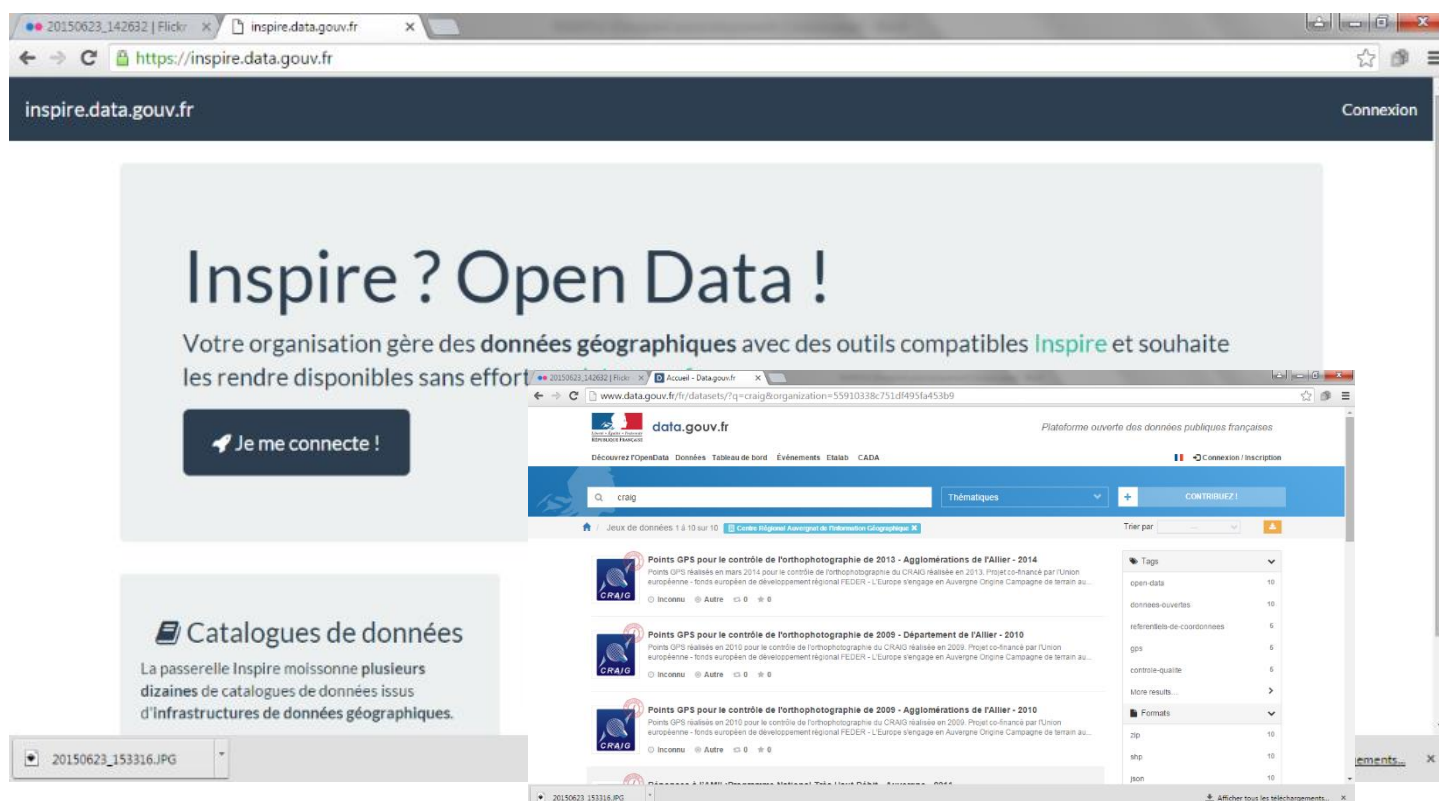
20150623_142632 | Flickr ×
inspire.data.gouv.fr ×
https://inspire.data.gouv.fr

inspire.data.gouv.fr
Connexion

Inspire ? Open Data !

Votre organisation gère des **données géographiques** avec des outils compatibles Inspire et souhaite les rendre disponibles sans effort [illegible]

Je me connecte !

Catalogues de données

La passerelle Inspire moissonne **plusieurs dizaines** de catalogues de données issus d'**infrastructures de données géographiques**.

20150623_153316.JPG

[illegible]ements...
×

20150623_142632 | Flickr ×
Accueil - Data.gouv.fr ×
www.data.gouv.fr/fr/datasets/?q=craig&organization=55910338c751df495fa453b9

data.gouv.fr
Plateforme ouverte des données publiques françaises

Découvrez l'OpenData Données Tableau de bord Évènements Etalab CADA
Connexion / Inscription

craig
Thématiques
+ CONTRIBUEZ !

Jeux de données 1 à 10 sur 10
Centre Régional Auvergnat de l'Information Géographique ×
Trier par

Points GPS pour le contrôle de l'orthophotographie de 2013 - Agglomérations de l'Allier - 2014
Points GPS réalisés en mars 2014 pour le contrôle de l'orthophotographie du CRAIG réalisée en 2013. Projet co-financé par l'Union européenne - fonds européen de développement régional FEDER - L'Europe s'engage en Auvergne Origine Campagne de terrain au...
Inconnu Autre 0 0

Points GPS pour le contrôle de l'orthophotographie de 2009 - Département de l'Allier - 2010
Points GPS réalisés en 2010 pour le contrôle de l'orthophotographie du CRAIG réalisée en 2009. Projet co-financé par l'Union européenne - fonds européen de développement régional FEDER - L'Europe s'engage en Auvergne Origine Campagne de terrain au...
Inconnu Autre 0 0

Points GPS pour le contrôle de l'orthophotographie de 2009 - Agglomérations de l'Allier - 2010
Points GPS réalisés en 2010 pour le contrôle de l'orthophotographie du CRAIG réalisée en 2009. Projet co-financé par l'Union européenne - fonds européen de développement régional FEDER - L'Europe s'engage en Auvergne Origine Campagne de terrain au...
Inconnu Autre 0 0

CRAIG

Tags
open-data 10
donnees-ouvertes 10
referentiels-de-coordonnees 5
gps 5
controle-qualite 5
More results...

Formats
zip 10
shp 10
json 10

20150623_153316.JPG
Afficher tous les téléchargements... ×